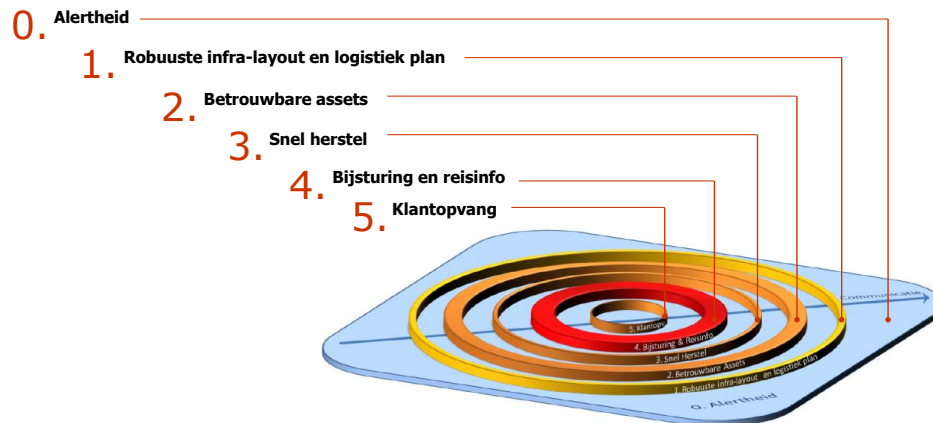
0. Alertheid

1. Robuuste infra-layout en logistiek plan

2. Betrouwbare assets

3. Snel herstel

4. Bijsturing en reisinfo

5. Klantopvang

Communicatie

5. Klantopv.

4. Bijsturing & Reisinfo

3. Snel Herstel

2. Betrouwbare Assets

1. Robuuste infra-layout en logistiek plan

0. Alertheid